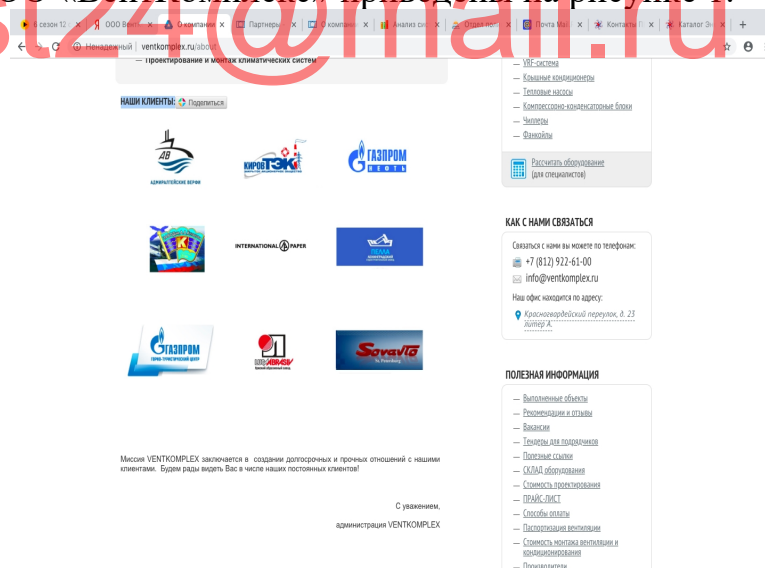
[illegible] «ВентКомплекс» приведена на рисунке 1.
st24@mail.ru

6 сезон 12 · | ООО Вент | О компании | Партнеры | О компании | Анализ си | Отдел пол | Почта Mail | Контакты | Каталог Эн

Ненадежный | ventkomplex.ru/about/

— Проектирование и монтаж климатических систем

НАШИ КЛИЕНТЫ: Поделиться

АДМИРАЛТЕЙСКИЕ ВЕРФИ

КИРОВТЭК

ГАЗПРОМ НЕФТЬ

INTERNATIONAL PAPER

ПЕЛЛА

ГАЗПРОМ ГОРНО-ТУРИСТИЧЕСКИЙ ЦЕНТР

Sovavto St. Petersburg

Миссия VENTKOMPLEX заключается в создании долгосрочных и прочных отношений с нашими клиентами. Будем рады видеть Вас в числе наших постоянных клиентов!

С уважением,

администрация VENTKOMPLEX

— VRF-система
— Крышные кондиционеры
— Тепловые насосы
— Компрессорно-конденсаторные блоки
— Чиллеры
— Фанкойлы

Рассчитать оборудование (для специалистов)

КАК С НАМИ СВЯЗАТЬСЯ

Связаться с нами вы можете по телефонам:
+7 (812) 922-61-00
info@ventkomplex.ru
Наш офис находится по адресу:
Красногвардейский переулок, д. 23 литер А.

ПОЛЕЗНАЯ ИНФОРМАЦИЯ

— Выполненные объекты
— Рекомендации и отзывы
— Вакансии
— Тендеры для подрядчиков
— Полезные ссылки
— СКЛАД оборудования
— Стоимость проектирования
— ПРАЙС-ЛИСТ
— Способы оплаты
— Паспортизация вентиляции
— Стоимость монтажа вентиляции и кондиционирования
— Производители